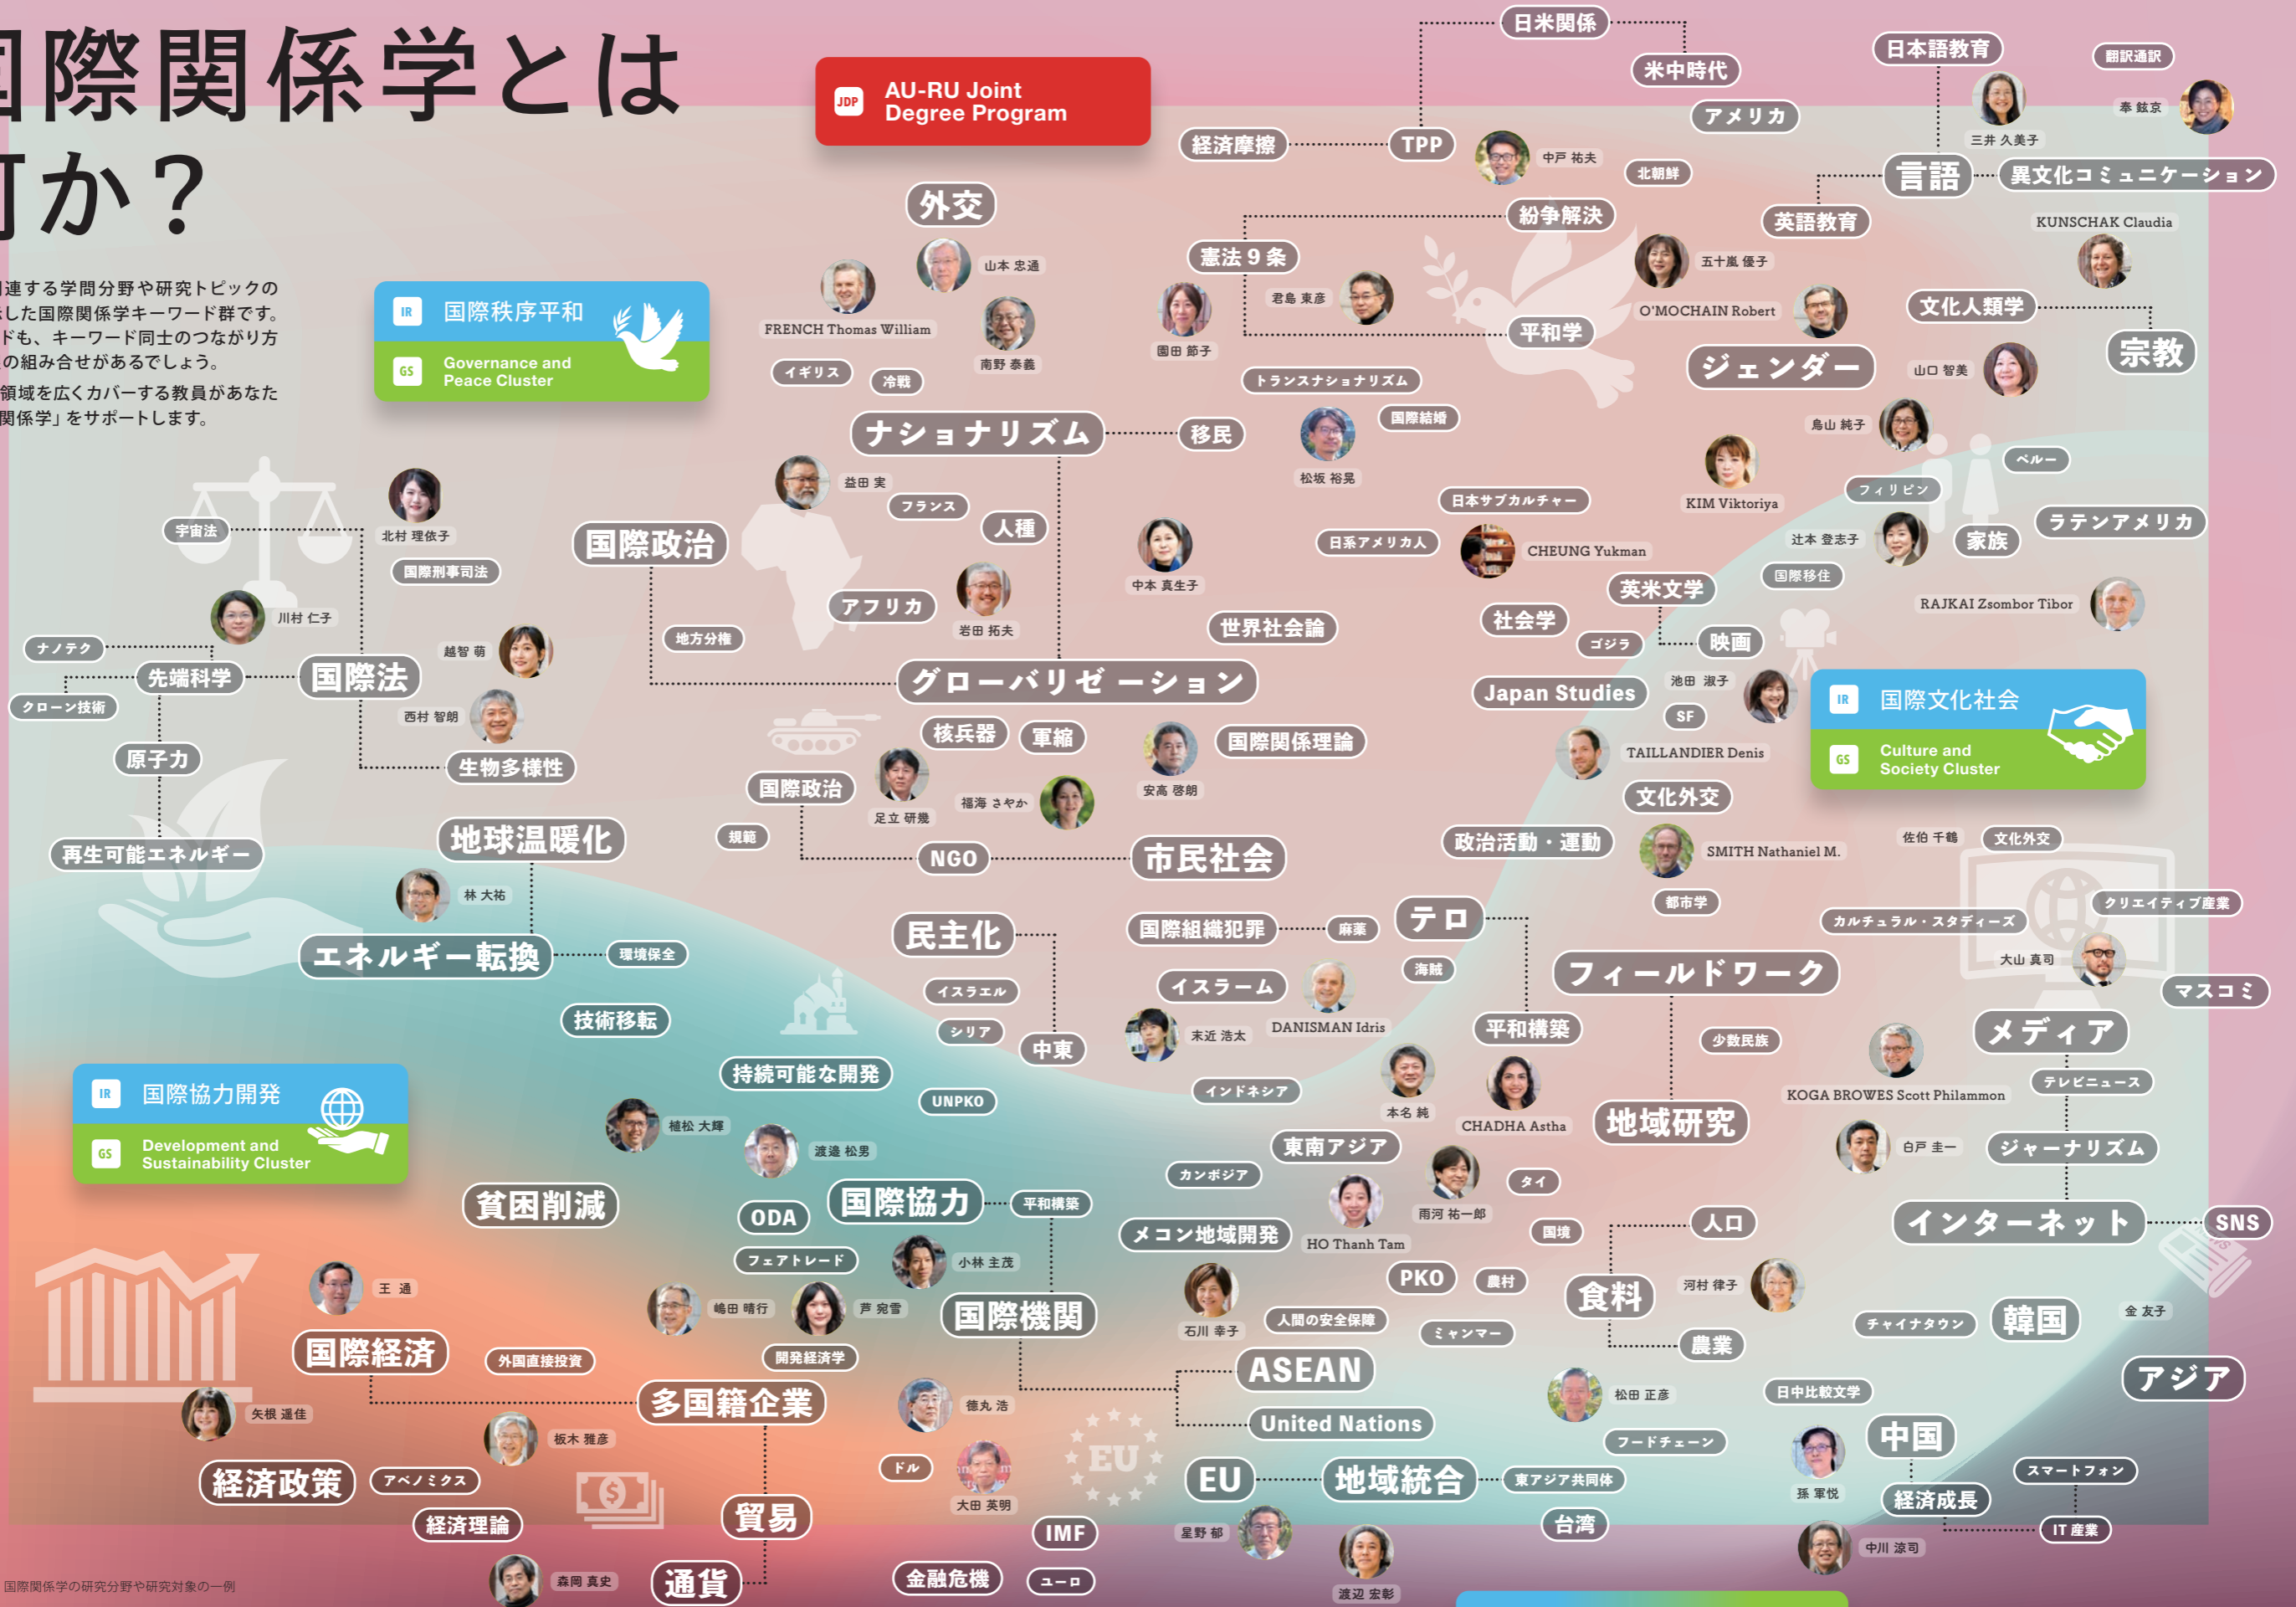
国際関係学とは
何か？

連する学問分野や研究トピックの
した国際関係学キーワード群です。
ドも、キーワード同士のつながり方
の組み合せがあるでしょう。
領域を広くカバーする教員があなた
関係学」をサポートします。

JDP AU-RU Joint Degree Program

IR 国際秩序平和
GS Governance and Peace Cluster

IR 国際文化社会
GS Culture and Society Cluster

IR 国際協力開発
GS Development and Sustainability Cluster

日米関係
米中時代
アメリカ
経済摩擦
TPP
中戸 祐夫
北朝鮮
紛争解決
日本語教育
翻訳通訳
三井 久美子
秦 鉉京
言語
異文化コミュニケーション
英語教育
KUNSCHAK Claudia
外交
山本 忠通
FRENCH Thomas William
南野 泰義
イギリス
冷戦
憲法９条
君島 東彦
園田 節子
五十嵐 優子
O'MOCHAIN Robert
平和学
文化人類学
宗教
ジェンダー
山口 智美
トランスナショナリズム
国際結婚
ナショナリズム
移民
松坂 裕晃
鳥山 純子
KIM Viktoriya
ペルー
フィリピン
家族
ラテンアメリカ
辻本 登志子
国際移住
益田 実
フランス
人種
中本 真生子
日本サブカルチャー
日系アメリカ人
CHEUNG Yukman
英米文学
RAJKAI Zsombor Tibor
宇宙法
北村 理依子
国際刑事司法
国際政治
アフリカ
岩田 拓夫
世界社会論
社会学
ゴジラ
映画
川村 仁子
ナノテク
先端科学
国際法
越智 萌
地方分権
グローバリゼーション
Japan Studies
池田 淑子
SF
クローン技術
西村 智朗
原子力
生物多様性
核兵器
軍縮
安高 啓朗
国際関係理論
TAILLANDIER Denis
国際政治
足立 研幾
福海 さやか
文化外交
規範
地球温暖化
NGO
市民社会
政治活動・運動
SMITH Nathaniel M.
佐伯 千鶴
文化外交
再生可能エネルギー
林 大祐
都市学
テロ
カルチュラル・スタディーズ
クリエイティブ産業
民主化
国際組織犯罪
麻薬
エネルギー転換
環境保全
海賊
フィールドワーク
大山 真司
イスラエル
イスラーム
DANISMAN Idris
マスコミ
技術移転
シリア
末近 浩太
平和構築
メディア
中東
少数民族
持続可能な開発
UNPKO
インドネシア
本名 純
CHADHA Astha
KOGA BROWES Scott Philammon
テレビニュース
植松 大輝
渡邊 松男
地域研究
東南アジア
白戸 圭一
ジャーナリズム
カンボジア
タイ
貧困削減
ODA
国際協力
平和構築
雨河 祐一郎
メコン地域開発
HO Thanh Tam
国境
人口
インターネット
SNS
フェアトレード
小林 圭茂
王 通
PKO
農村
食料
河村 律子
嶋田 晴行
芦 宛雪
国際機関
石川 幸子
人間の安全保障
ミャンマー
チャイナタウン
韓国
金 友子
国際経済
外国直接投資
開発経済学
ASEAN
農業
アジア
多国籍企業
松田 正彦
日中比較文学
矢根 遥佳
徳丸 浩
United Nations
板木 雅彦
フードチェーン
中国
孫 軍悦
スマートフォン
経済政策
アベノミクス
ドル
EU
EU
地域統合
東アジア共同体
経済成長
大田 英明
経済理論
貿易
IMF
星野 郁
台湾
IT産業
中川 涼司
森岡 真史
通貨
金融危機
ユーロ
渡辺 宏彰
国際関係学の研究分野や研究対象の一例